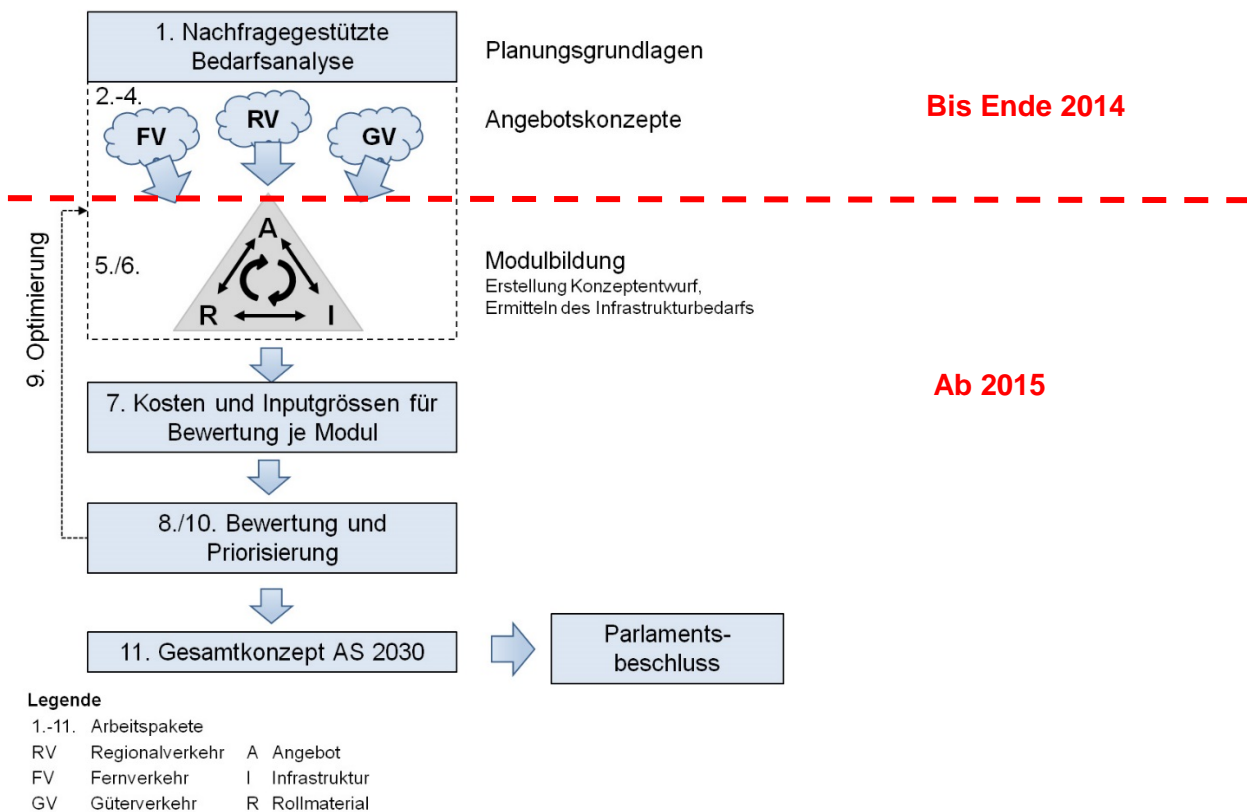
1. Nachfragegestützte Bedarfsanalyse

Planungsgrundlagen

2.-4.

FV

RV

GV

Angebotskonzepte

Bis Ende 2014

9. Optimierung

5./6.

A

R

I

Modulbildung
Erstellung Konzeptentwurf, Ermitteln des Infrastrukturbedarfs

Ab 2015

7. Kosten und Inputgrössen für Bewertung je Modul

8./10. Bewertung und Priorisierung

11. Gesamtkonzept AS 2030

Parlaments-beschluss

Legende

| | | | |
|---|---|---|---|
| 1.-11. | Arbeitspakete | | |
| RV | Regionalverkehr | A | Angebot |
| FV | Fernverkehr | I | Infrastruktur |
| GV | Güterverkehr | R | Rollmaterial |